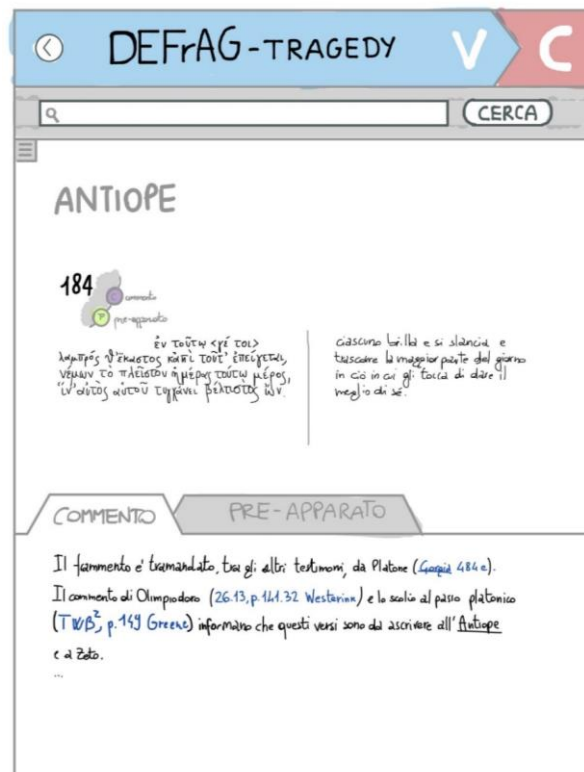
DEFrAG-TRAGEDY

V

C

CERCA

ANTIOPE

184

commento

P

pre-apparato

ἐν τούτῳ ‹γέ τοι›
λαμπρὸς ἕκαστος κἀπὶ τοῦτ' ἐπείγεται,
νέμων τὸ πλεῖστον ἡμέρας τούτῳ μέρος,
ἵν' αὐτὸς αὑτοῦ τυγχάνει βέλτιστος ὤν.

ciascuno brilla e si slancia e trascorre la maggior parte del giorno in ciò in cui gli tocca di dare il meglio di sé.

COMMENTO

PRE-APPARATO

Il frammento e' tramandato, tra gli altri testimoni, da Platone (Gorgia 484 e).
Il commento di Olimpiodoro (26.13, p. 141.32 Westerink) e lo scolio al passo platonico (TWB$^2$, p. 149 Greene) informano che questi versi sono da ascrivere all' Antiope e a Zeto.

...